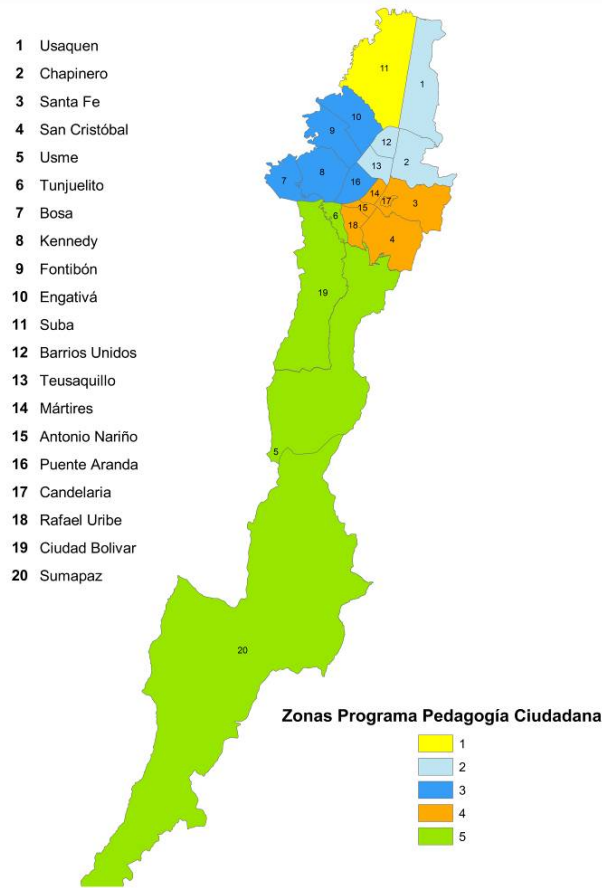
1 Usaquen
2 Chapinero
3 Santa Fe
4 San Cristóbal
5 Usme
6 Tunjuelito
7 Bosa
8 Kennedy
9 Fontibón
10 Engativá
11 Suba
12 Barrios Unidos
13 Teusaquillo
14 Mártires
15 Antonio Nariño
16 Puente Aranda
17 Candelaria
18 Rafael Uribe
19 Ciudad Bolivar
20 Sumapaz

11
1
10
9
12
13
2
7
8
16
14
17
15
3
18
4
6
19
5
20

Zonas Programa Pedagogía Ciudadana
1
2
3
4
5